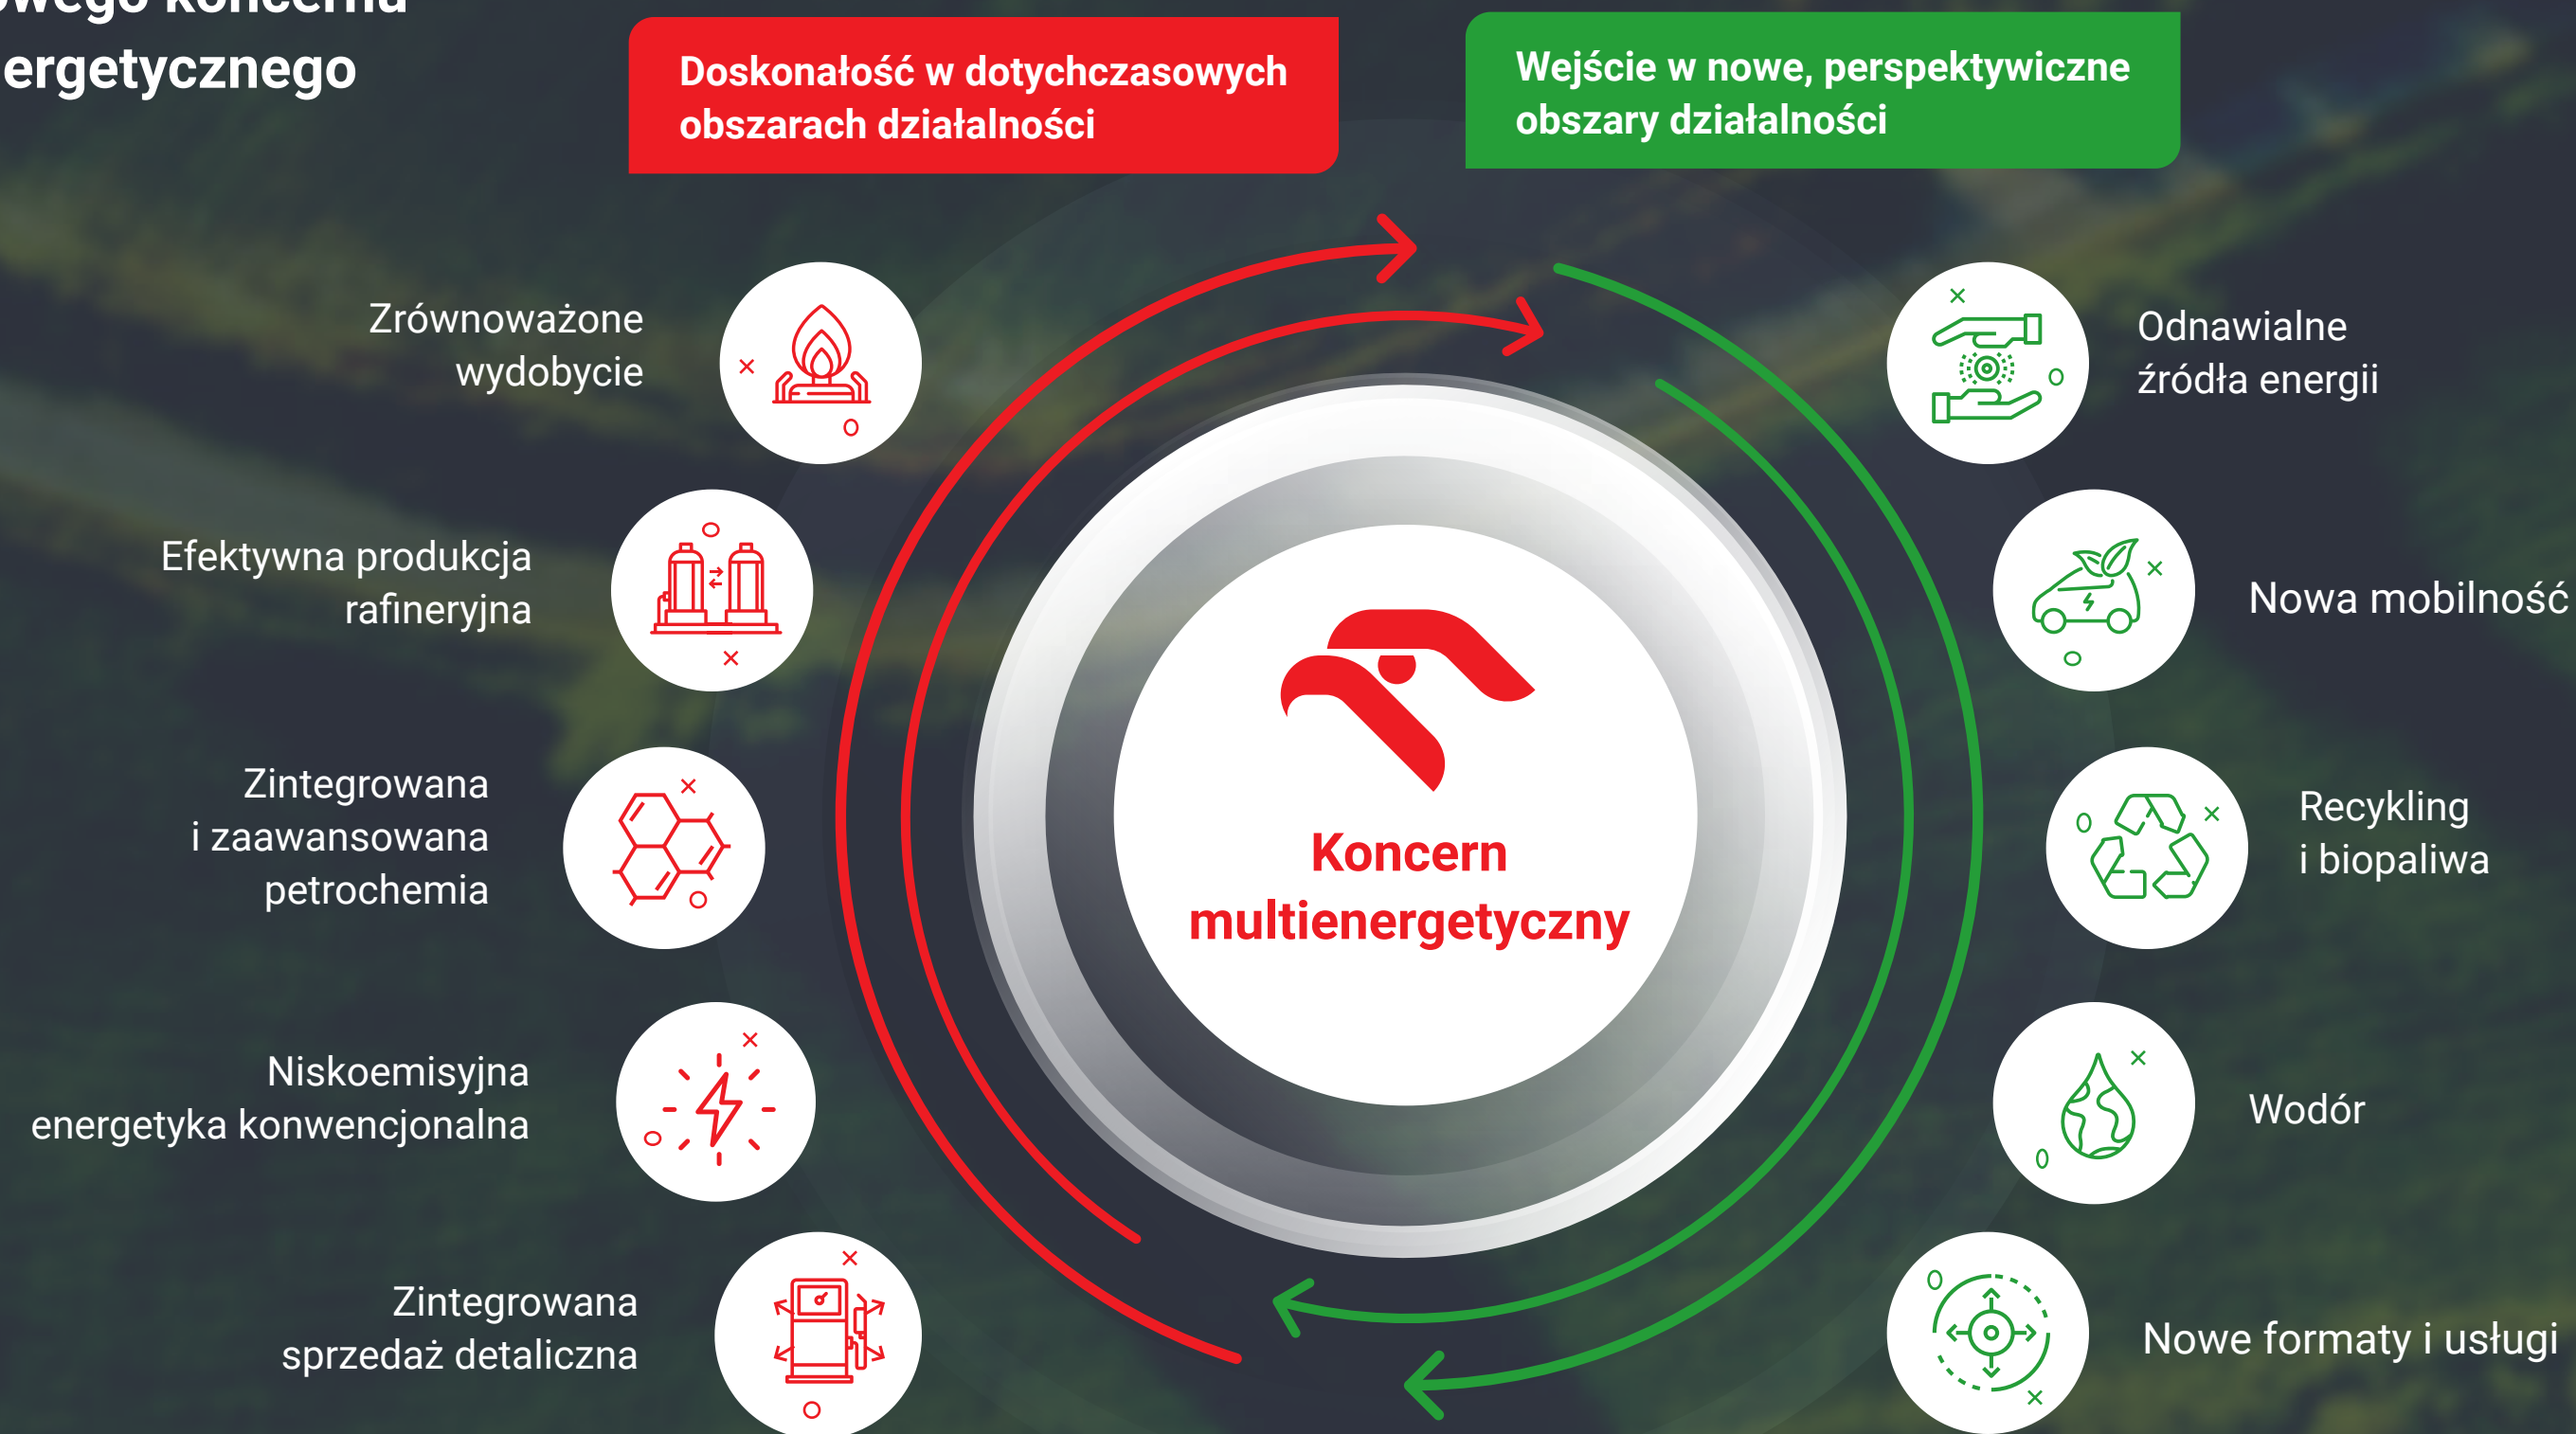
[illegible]
ergetycznego

Doskonałość w dotychczasowych obszarach działalności

Wejście w nowe, perspektywiczne obszary działalności

Zrównoważone wydobycie

Efektywna produkcja rafineryjna

Zintegrowana i zaawansowana petrochemia

Niskoemisyjna energetyka konwencjonalna

Zintegrowana sprzedaż detaliczna

Koncern multienergetyczny

Odnawialne źródła energii

Nowa mobilność

Recykling i biopaliwa

Wodór

Nowe formaty i usługi